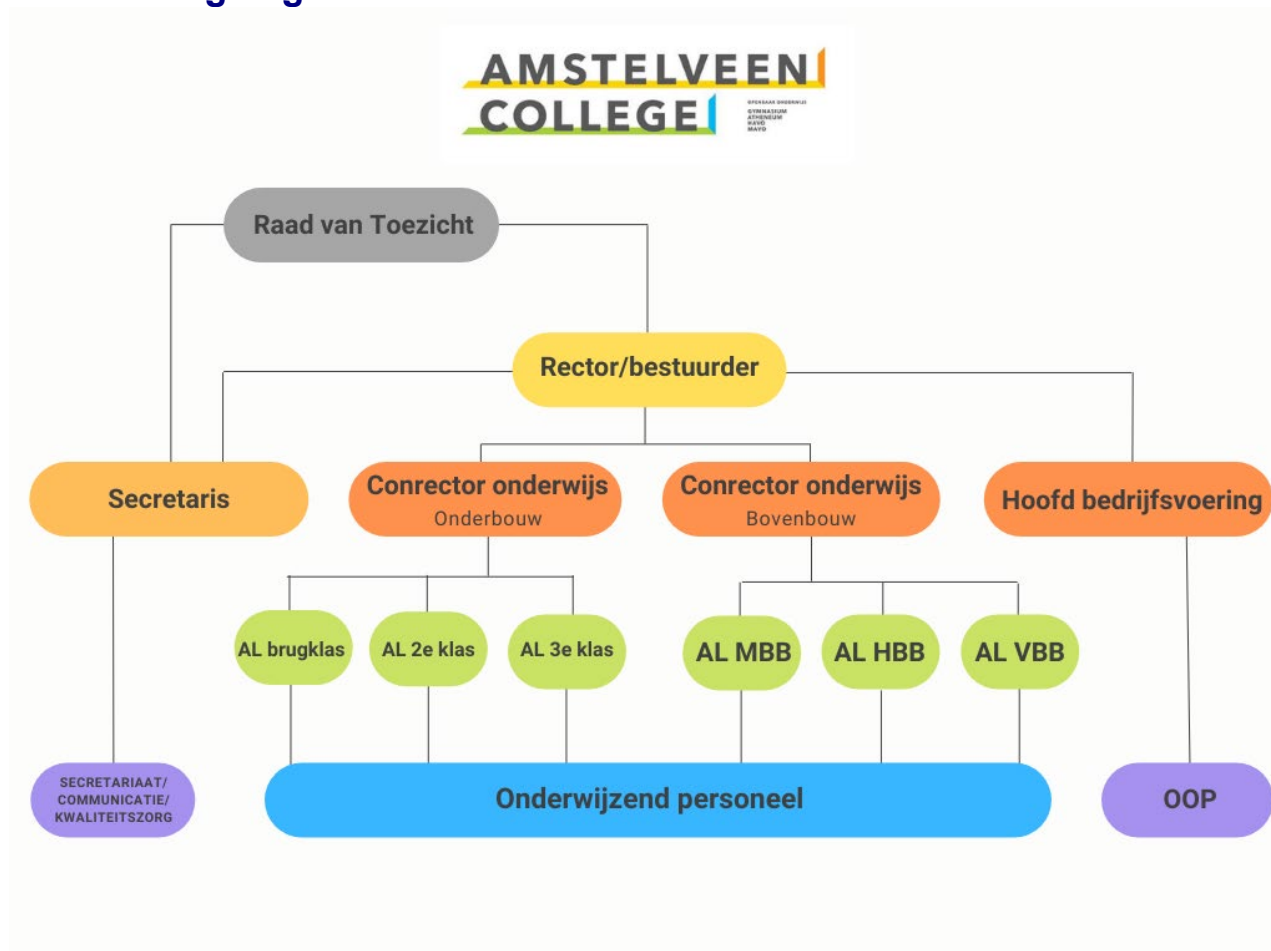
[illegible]

AMSTELVEEN COLLEGE

OPENBAAR ONDERWIJS
GYMNASIUM
ATHENEUM
HAVO
MAVO

Raad van Toezicht

Rector/bestuurder

Secretaris

Conrector onderwijs
Onderbouw

Conrector onderwijs
Bovenbouw

Hoofd bedrijfsvoering

AL brugklas

AL 2e klas

AL 3e klas

AL MBB

AL HBB

AL VBB

SECRETARIAAT/
COMMUNICATIE/
KWALITEITSZORG

Onderwijzend personeel

OOP